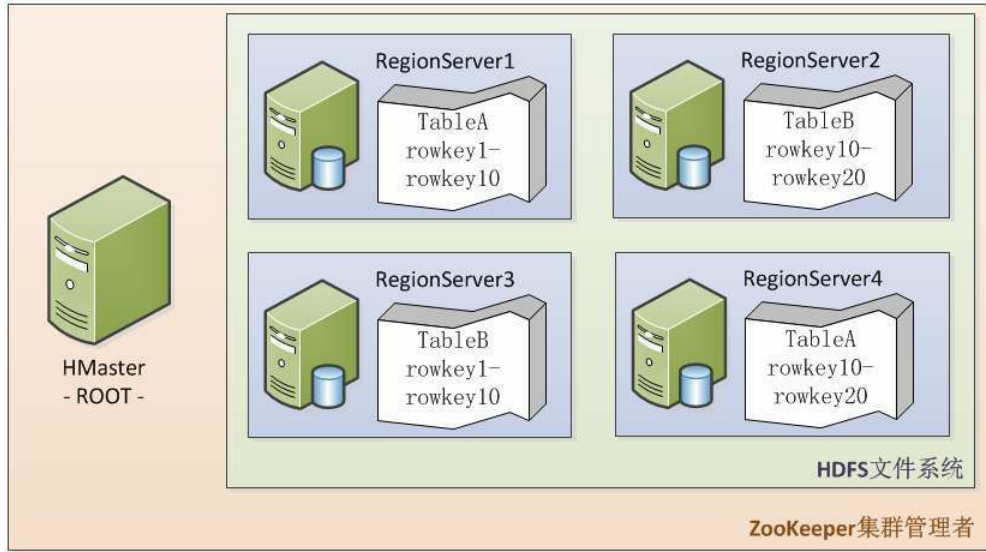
RegionServer1

TableA
rowkey1-
rowkey10

RegionServer2

TableB
rowkey10-
rowkey20

HMaster
- ROOT -

RegionServer3

TableB
rowkey1-
rowkey10

RegionServer4

TableA
rowkey10-
rowkey20

HDFS文件系统

ZooKeeper集群管理者